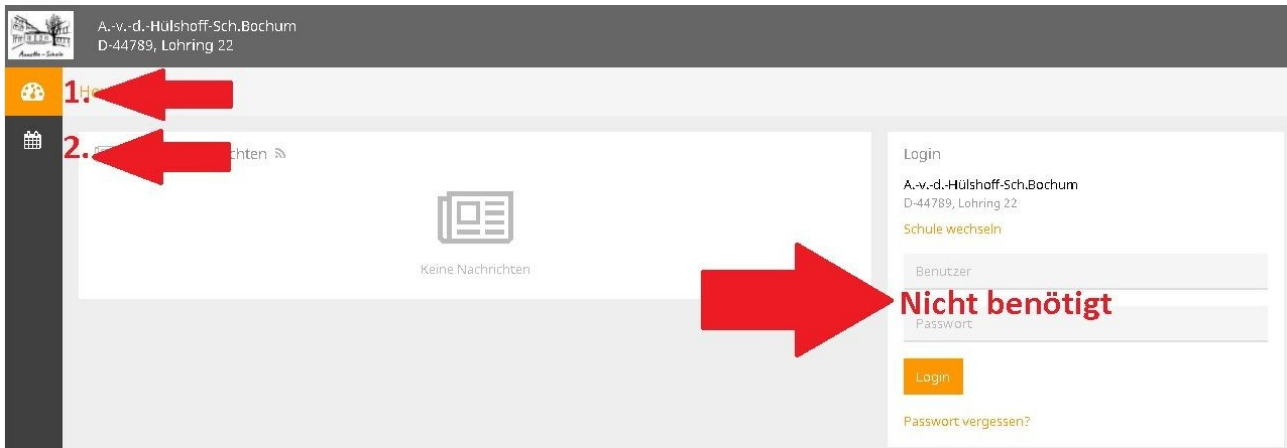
Annette-Schule

A.-v.-d.-Hülshoff-Sch.Bochum
D-44789, Lohring 22

1. Ho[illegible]

2. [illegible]chten

Keine Nachrichten

Login

A.-v.-d.-Hülshoff-Sch.Bochum
D-44789, Lohring 22

Schule wechseln

Benutzer

Nicht benötigt

Passwort

Login

Passwort vergessen?